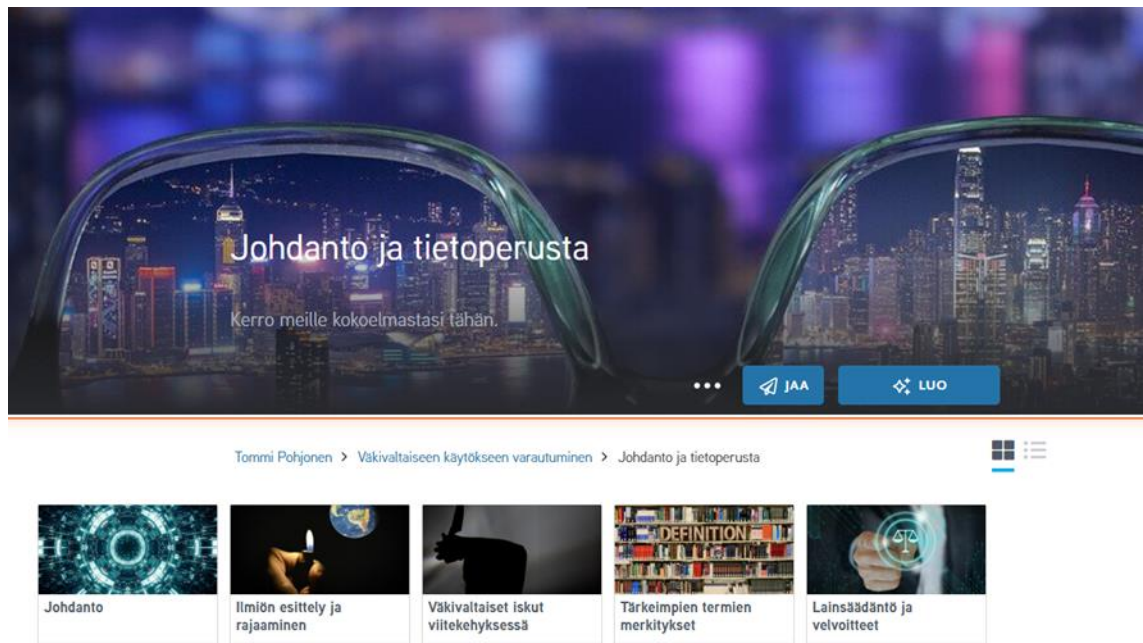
Johdanto ja tietoperusta

Kerro meille kokoelmastasi tähän.

•••

JAA

LUO

Tommi Pohjonen > Väkivaltaiseen käytökseen varautuminen > Johdanto ja tietoperusta

DEFINITION

Johdanto

Ilmiön esittely ja rajaaminen

Väkivaltaiset iskut viitekehyksessä

Tärkeimpien termien merkitykset

Lainsäädäntö ja velvoitteet